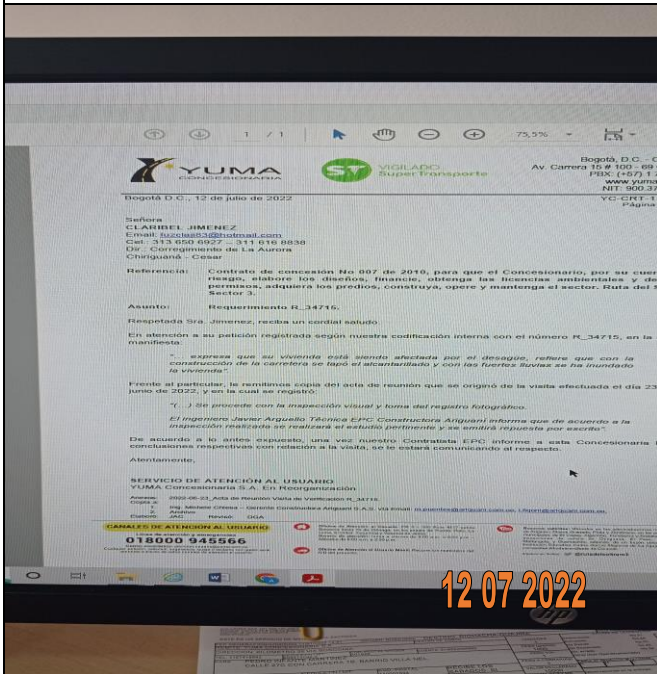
1 / 1 75,5%

YUMA CONCESIONARIA

VIGILADO SuperTransporte

Bogotá, D.C. - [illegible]
Av. Carrera 15 # 100 - 69 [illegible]
PBX: (+57) 1 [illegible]
www.yuma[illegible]
NIT: 900.37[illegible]

Bogotá D.C., 12 de julio de 2022

YC-CRT-1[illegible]
Página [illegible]

Señora
CLARIBEL JIMENEZ
Email: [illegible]83@hotmail.com
Cel.: 313 650 6927 – 311 616 8838
Dir.: Corregimiento de La Aurora
Chiriguaná - Cesar

Referencia: Contrato de concesión No 007 de 2010, para que el Concesionario, por su cuen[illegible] riesgo, elabore los diseños, financie, obtenga las licencias ambientales y de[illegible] permisos, adquiera los predios, construya, opere y mantenga el sector. Ruta del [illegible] Sector 3.

Asunto: Requerimiento R_34715.

Respetada Sra. Jimenez, reciba un cordial saludo.

En atención a su petición registrada según nuestra codificación interna con el número R_34715, en la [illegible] manifiesta:

"... expresa que su vivienda está siendo afectada por el desagüe, refiere que con la construcción de la carretera se tapó el alcantarillado y con las fuertes lluvias se ha inundado la vivienda."

Frente al particular, le remitimos copia del acta de reunión que se originó de la visita efectuada el día 23 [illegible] junio de 2022, y en la cual se registró:

"(...) Se procede con la inspección visual y toma del registro fotográfico.

El ingeniero Javier Arguello Técnico EPC Constructora Anguani informa que de acuerdo a la inspección realizada se realizará el estudio pertinente y se emitirá repuesta por escrito"

De acuerdo a lo antes expuesto, una vez nuestro Contratista EPC informe a esta Concesionaria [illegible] conclusiones respectivas con relación a la visita, se le estará comunicando al respecto.

Atentamente,

SERVICIO DE ATENCIÓN AL USUARIO
YUMA Concesionaria S.A. En Reorganización

Anexos: 2022-06-23_Acta de Reunión Visita de Verificación R_34715
Copia a:
1. Ing. Michelle Correa - Gerente Constructora Anguani S.A.S. vía Email: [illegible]
2. Archivo
Elaboró: JAO Revisó: DGA

CANALES DE ATENCIÓN AL USUARIO
01 8000 945566
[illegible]

12 07 2022